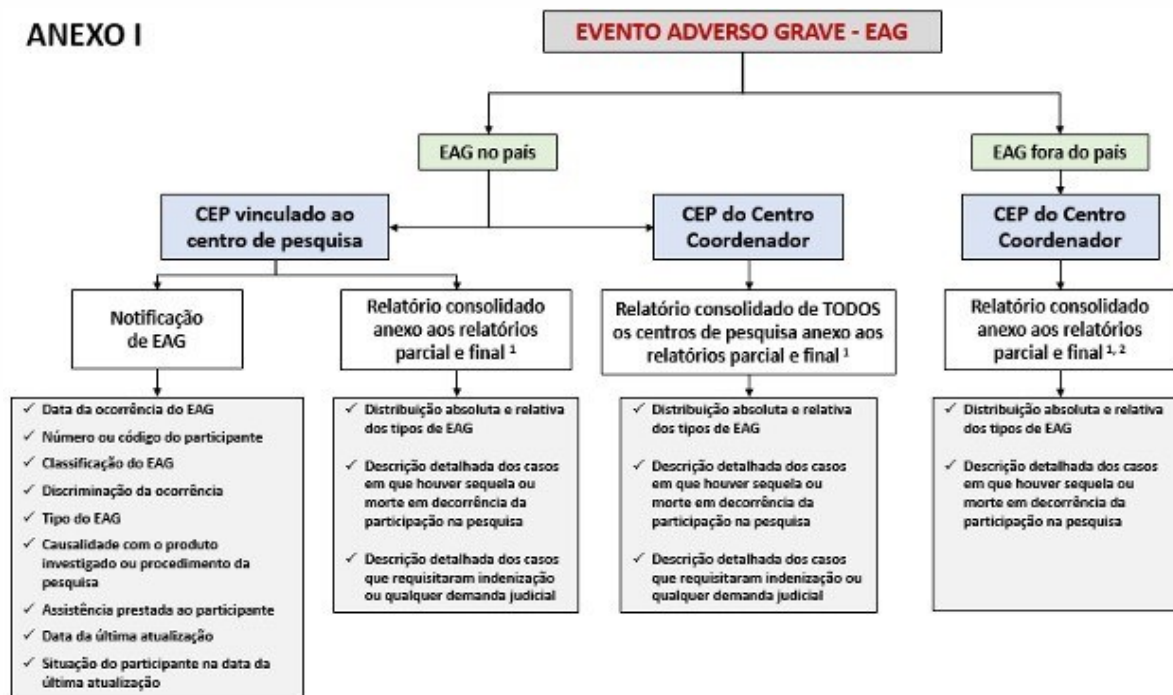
ANEXO I

EVENTO ADVERSO GRAVE - EAG

EAG no país

EAG fora do país

CEP vinculado ao centro de pesquisa

CEP do Centro Coordenador

CEP do Centro Coordenador

Notificação de EAG

✓ Data da ocorrência do EAG
✓ Número ou código do participante
✓ Classificação do EAG
✓ Discriminação da ocorrência
✓ Tipo do EAG
✓ Causalidade com o produto investigado ou procedimento da pesquisa
✓ Assistência prestada ao participante
✓ Data da última atualização
✓ Situação do participante na data da última atualização

Relatório consolidado anexo aos relatórios parcial e final $^1$

✓ Distribuição absoluta e relativa dos tipos de EAG
✓ Descrição detalhada dos casos em que houver sequela ou morte em decorrência da participação na pesquisa
✓ Descrição detalhada dos casos que requisitaram indenização ou qualquer demanda judicial

Relatório consolidado de TODOS os centros de pesquisa anexo aos relatórios parcial e final $^1$

✓ Distribuição absoluta e relativa dos tipos de EAG
✓ Descrição detalhada dos casos em que houver sequela ou morte em decorrência da participação na pesquisa
✓ Descrição detalhada dos casos que requisitaram indenização ou qualquer demanda judicial

Relatório consolidado anexo aos relatórios parcial e final $^{1, 2}$

✓ Distribuição absoluta e relativa dos tipos de EAG
✓ Descrição detalhada dos casos em que houver sequela ou morte em decorrência da participação na pesquisa